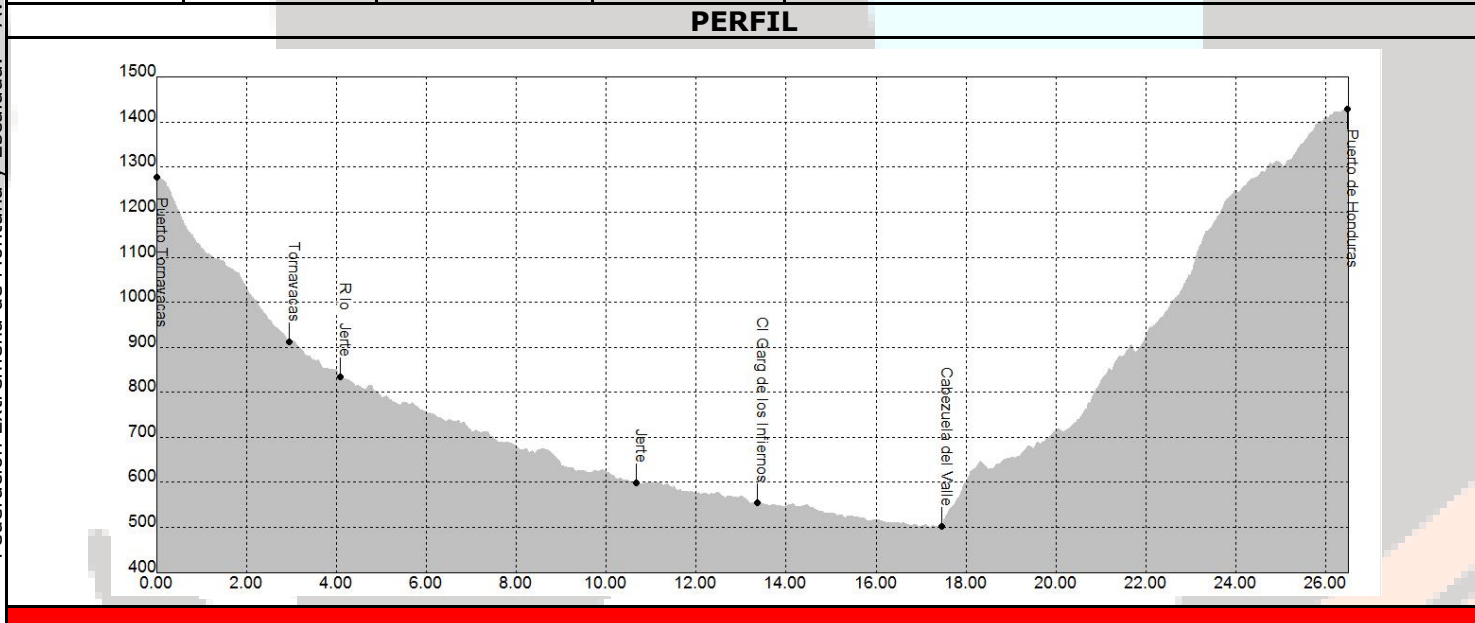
PERFIL

1500
1400
1300
1200
1100
1000
900
800
700
600
500
400

0.00
2.00
4.00
6.00
8.00
10.00
12.00
14.00
16.00
18.00
20.00
22.00
24.00
26.00

Puerto Tornavacas
Tornavacas
Rio Jerte
Jerte
Cl Garg de los Infiernos
Cabezuela del Valle
Puerto de Honduras